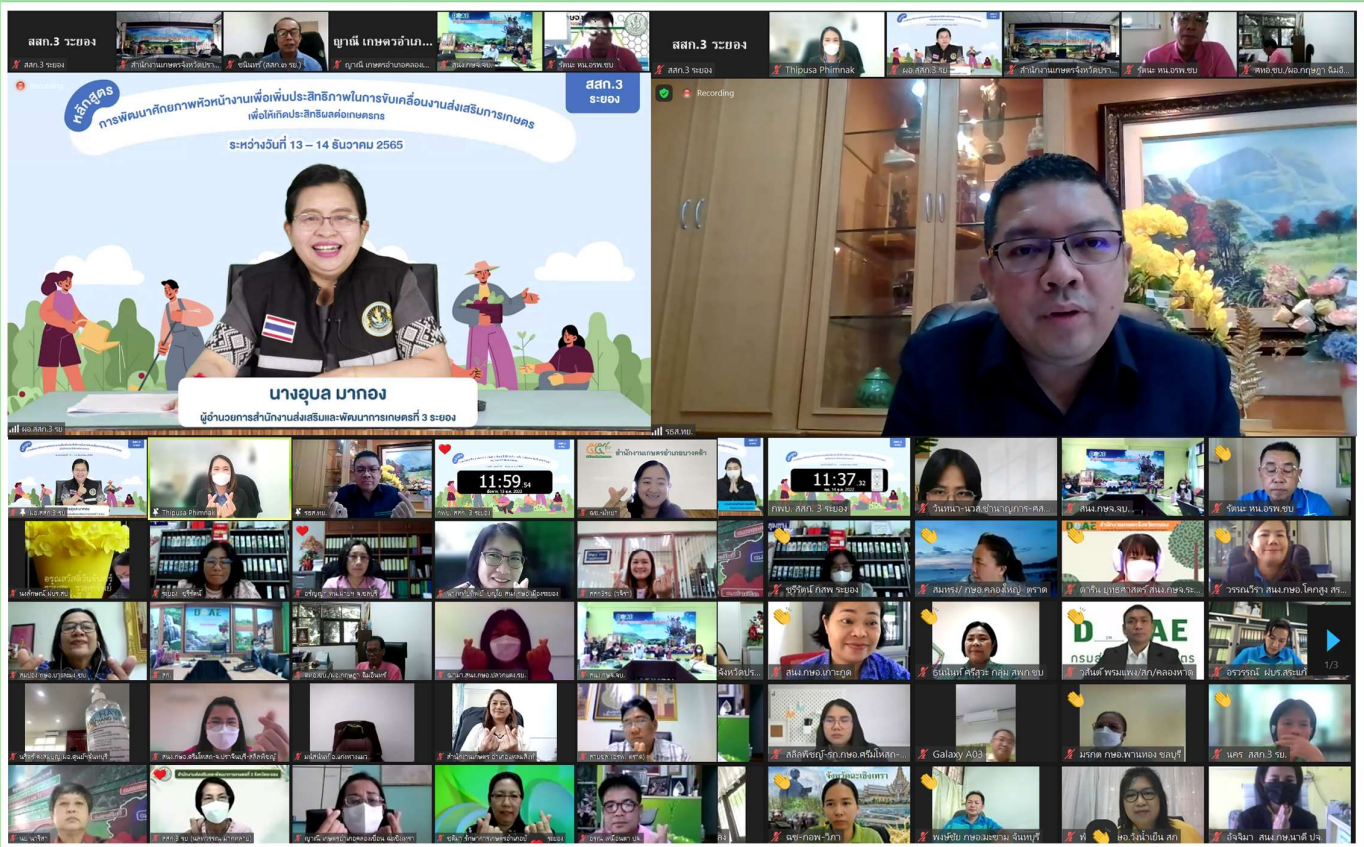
สสก.3 ระยอง

สสก.3 ระยอง

ญาณี เกษตรอำเภ...

สสก.3 ระยอง

Thipusa Phimnak

Recording

หลักสูตร

การพัฒนาศักยภาพหัวหน้างานเพื่อเพิ่มประสิทธิภาพในการขับเคลื่อนงานส่งเสริมการเกษตร

เพื่อให้เกิดประสิทธิผลต่อเกษตรกร

ระหว่างวันที่ 13 – 14 ธันวาคม 2565

สสก.3 ระยอง

นางอุบล มากอง

ผู้อำนวยการสำนักงานส่งเสริมและพัฒนาการเกษตรที่ 3 ระยอง

Recording

Thipusa Phimnak

11:59

11:37

สำนักงานเกษตรอำเภอบางคล้า

วันทนา-นวลจันทร์ ชำนาญการ-คศ.

รัตนะ หน.อรพ.ชบ

ชูวิรัตน์ กสพ ระยอง

สมพร/ กษอ.คลองใหญ่ ตราด

วรรณวิรา สนง.กษอ.โคกสูง สร...

สนง.กษอ.เกาะกูด

ธนพันธ์ ศรีสุระ กลุ่ม สพก.ชบ

อรรรุณ ฝบร.สระแก้ว

1/3

ลลิลพัชญ์-รภ.กษอ.ศรีมโหสถ-...

Galaxy A03

มรกต กษอ.พานทอง ชลบุรี

นคร สสก.3 รบ.

ฉช-กอพ-วิภา

พงษ์ชัย กษอ.มะขาม จันทบุรี

อัจฉิมา สนง.กษ.นาดี ปจ.